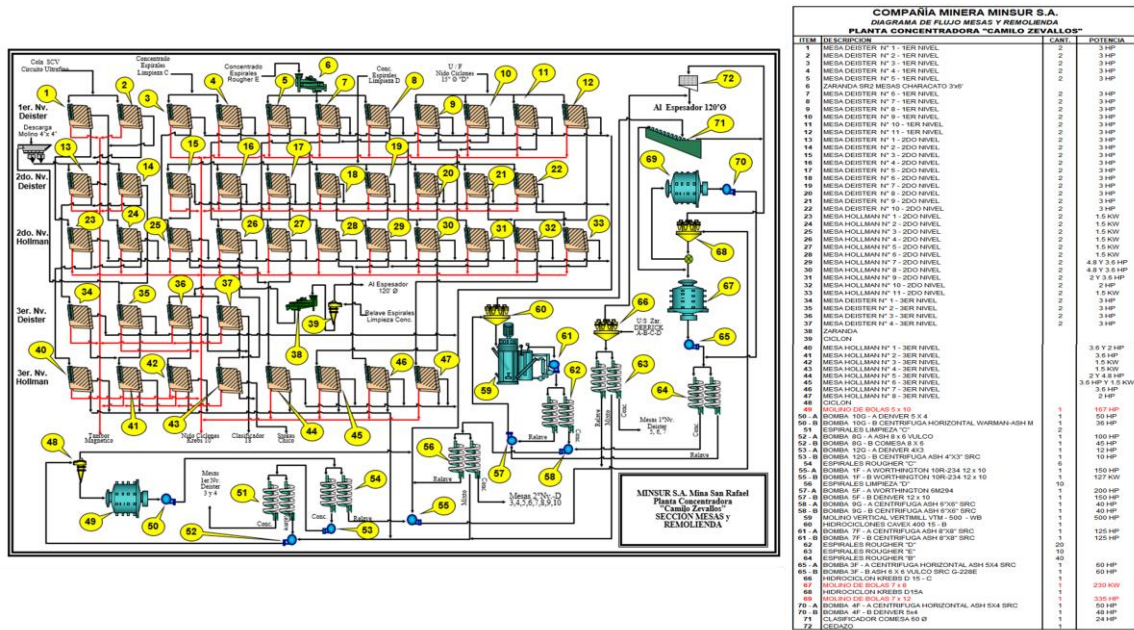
Cola SCV Circuito Ultrafino

Concentrado Espirales Limpieza C

Concentrado Espirales Rougher E

Conc. Espirales Limpieza D

U / F Nido Ciclones 15" "D"

1er. Nv. Deister

Descarga Molino 4'x 4'

2do. Nv. Deister

2do. Nv. Hollman

3er. Nv. Deister

3er. Nv. Hollman

Al Espesador 120' Ø

Al Espesador 120' Ø

Relave Espirales Limpieza Conc.

U/S Zar. DERRICK A-B-C-D

Mesas 1ºNv. Deister 5, 6, 7

Tambor Magnetico

Nido Ciclones Krebs 10"

Clasificador 11

Sluice Chico

Mesas 1er Nv. Deister 3 y 4

Conc.

Relave

Mixto

Mesas 2ºNv.-D 3,4,5,6,7,8,9,10

MINSUR S.A. Mina San Rafael Planta Concentradora "Camilo Zevallos" SECCION MESAS y REMOLIENDA

1 2 3 4 5 6 7 8 9 10 11 12 13 14 15 16 17 18 19 20 21 22 23 24 25 26 27 28 29 30 31 32 33 34 35 36 37 38 39 40 41 42 43 44 45 46 47 48 49 50 51 52 53 54 55 56 57 58 59 60 61 62 63 64 65 66 67 68 69 70 71 72

COMPAÑÍA MINERA MINSUR S.A.
DIAGRAMA DE FLUJO MESAS Y REMOLIENDA
PLANTA CONCENTRADORA "CAMILO ZEVALLOS"

| ITEM | DESCRIPCION | CANT. | POTENCIA |
|---|---|---|---|
| 1 | MESA DEISTER N° 1 - 1ER NIVEL | 2 | 3 HP |
| 2 | MESA DEISTER N° 2 - 1ER NIVEL | 2 | 3 HP |
| 3 | MESA DEISTER N° 3 - 1ER NIVEL | 2 | 3 HP |
| 4 | MESA DEISTER N° 4 - 1ER NIVEL | 2 | 3 HP |
| 5 | MESA DEISTER N° 5 - 1ER NIVEL | 2 | 3 HP |
| 6 | ZARANDA SR2 MESAS CHARACATO 3'x6' | | |
| 7 | MESA DEISTER N° 6 - 1ER NIVEL | 2 | 3 HP |
| 8 | MESA DEISTER N° 7 - 1ER NIVEL | 2 | 3 HP |
| 9 | MESA DEISTER N° 8 - 1ER NIVEL | 2 | 3 HP |
| 10 | MESA DEISTER N° 9 - 1ER NIVEL | 2 | 3 HP |
| 11 | MESA DEISTER N° 10 - 1ER NIVEL | 2 | 3 HP |
| 12 | MESA DEISTER N° 11 - 1ER NIVEL | 2 | 3 HP |
| 13 | MESA DEISTER N° 1 - 2DO NIVEL | 2 | 3 HP |
| 14 | MESA DEISTER N° 2 - 2DO NIVEL | 2 | 3 HP |
| 15 | MESA DEISTER N° 3 - 2DO NIVEL | 2 | 3 HP |
| 16 | MESA DEISTER N° 4 - 2DO NIVEL | 2 | 3 HP |
| 17 | MESA DEISTER N° 5 - 2DO NIVEL | 2 | 3 HP |
| 18 | MESA DEISTER N° 6 - 2DO NIVEL | 2 | 3 HP |
| 19 | MESA DEISTER N° 7 - 2DO NIVEL | 2 | 3 HP |
| 20 | MESA DEISTER N° 8 - 2DO NIVEL | 2 | 3 HP |
| 21 | MESA DEISTER N° 9 - 2DO NIVEL | 2 | 3 HP |
| 22 | MESA DEISTER N° 10 - 2DO NIVEL | 2 | 3 HP |
| 23 | MESA HOLLMAN N° 1 - 2DO NIVEL | 2 | 1.5 KW |
| 24 | MESA HOLLMAN N° 2 - 2DO NIVEL | 2 | 1.5 KW |
| 25 | MESA HOLLMAN N° 3 - 2DO NIVEL | 2 | 1.5 KW |
| 26 | MESA HOLLMAN N° 4 - 2DO NIVEL | 2 | 1.5 KW |
| 27 | MESA HOLLMAN N° 5 - 2DO NIVEL | 2 | 1.5 KW |
| 28 | MESA HOLLMAN N° 6 - 2DO NIVEL | 2 | 1.5 KW |
| 29 | MESA HOLLMAN N° 7 - 2DO NIVEL | 2 | 4.8 Y 3.6 HP |
| 30 | MESA HOLLMAN N° 8 - 2DO NIVEL | 2 | 4.8 Y 3.6 HP |
| 31 | MESA HOLLMAN N° 9 - 2DO NIVEL | 2 | 2 Y 3.6 HP |
| 32 | MESA HOLLMAN N° 10 - 2DO NIVEL | 2 | 2 HP |
| 33 | MESA HOLLMAN N° 11 - 2DO NIVEL | 2 | 1.5 KW |
| 34 | MESA DEISTER N° 1 - 3ER NIVEL | 2 | 3 HP |
| 35 | MESA DEISTER N° 2 - 3ER NIVEL | 2 | 3 HP |
| 36 | MESA DEISTER N° 3 - 3ER NIVEL | 2 | 3 HP |
| 37 | MESA DEISTER N° 4 - 3ER NIVEL | 2 | 3 HP |
| 38 | ZARANDA | | |
| 39 | CICLON | | |
| 40 | MESA HOLLMAN N° 1 - 3ER NIVEL | | 3.6 Y 2 HP |
| 41 | MESA HOLLMAN N° 2 - 3ER NIVEL | | 3.6 HP |
| 42 | MESA HOLLMAN N° 3 - 3ER NIVEL | | 1.5 KW |
| 43 | MESA HOLLMAN N° 4 - 3ER NIVEL | | 1.5 KW |
| 44 | MESA HOLLMAN N° 5 - 3ER NIVEL | | 2 Y 4.8 HP |
| 45 | MESA HOLLMAN N° 6 - 3ER NIVEL | | 3.6 HP Y 1.5 KW |
| 46 | MESA HOLLMAN N° 7 - 3ER NIVEL | | 3.6 HP |
| 47 | MESA HOLLMAN N° 8 - 3ER NIVEL | | 2 HP |
| 48 | CICLON | | |
| 49 | MOLINO DE BOLAS 5 x 10 | 1 | 167 HP |
| 50 - A | BOMBA 10G - A DENVER 5 X 4 | 1 | 50 HP |
| 50 - B | BOMBA 10G - B CENTRIFUGA HORIZONTAL WARMAN-ASH M | 1 | 36 HP |
| 51 | ESPIRALES LIMPIEZA "C" | | |
| 52 - A | BOMBA 8G - A ASH 8 x 6 VULCO | 1 | 100 HP |
| 52 - B | BOMBA 8G - B CEMSA 8 X 6 | 1 | 45 HP |
| 53 - A | BOMBA 12G - A DENVER 4X3 | 1 | 12 HP |
| 53 - B | BOMBA 12G - B CENTRIFUGA ASH 4"X3" SRC | 1 | 10 HP |
| 54 | ESPIRALES ROUGHER "C" | 6 | |
| 55 - A | BOMBA 1F - A WORTHINGTON 10R-234 12 x 10 | 1 | 150 HP |
| 55 - B | BOMBA 1F - B WORTHINGTON 10R-234 12 x 10 | 1 | 127 KW |
| 56 | ESPIRALES LIMPIEZA "D" | 10 | |
| 57 - A | BOMBA 5F - A WORTHINGTON 6M294 | 1 | 200 HP |
| 57 - B | BOMBA 5F - B DENVER 12 x 10 | 1 | 150 HP |
| 58 - A | BOMBA 9G - A CENTRIFUGA ASH 6"X6" SRC | 1 | 40 HP |
| 58 - B | BOMBA 9G - B CENTRIFUGA ASH 6"X6" SRC | 1 | 40 HP |
| 59 | MOLINO VERTICAL VERTIMILL VTM - 500 - WB | 1 | 500 HP |
| 60 | HIDROCICLONES CAVEX 400 15 - B | | |
| 61 - A | BOMBA 7F - A CENTRIFUGA ASH 8"X8" SRC | 1 | 125 HP |
| 61 - B | BOMBA 7F - B CENTRIFUGA ASH 8"X8" SRC | 1 | 125 HP |
| 62 | ESPIRALES ROUGHER "D" | 20 | |
| 63 | ESPIRALES ROUGHER "E" | 10 | |
| 64 | ESPIRALES ROUGHER "D" | 40 | |
| 65 - A | BOMBA 3F - A CENTRIFUGA HORIZONTAL ASH 5X4 SRC | 1 | 60 HP |
| 65 - B | BOMBA 3F - B ASH 6 X 6 VULCO SRC G-228E | 1 | 60 HP |
| 66 | HIDROCICLON KREBS D 15 - C | 1 | |
| 67 | MOLINO DE BOLAS 7 x 8 | 1 | 230 KW |
| 68 | HIDROCICLON KREBS D15A | 1 | |
| 69 | MOLINO DE BOLAS 7 x 12 | 1 | 335 HP |
| 70 - A | BOMBA 4F - A CENTRIFUGA HORIZONTAL ASH 5X4 SRC | 1 | 50 HP |
| 70 - B | BOMBA 4F - B DENVER 5x4 | 1 | 48 HP |
| 71 | CLASIFICADOR COMESA 60 Ø | 1 | 24 HP |
| 72 | CEDAZO | 1 | |